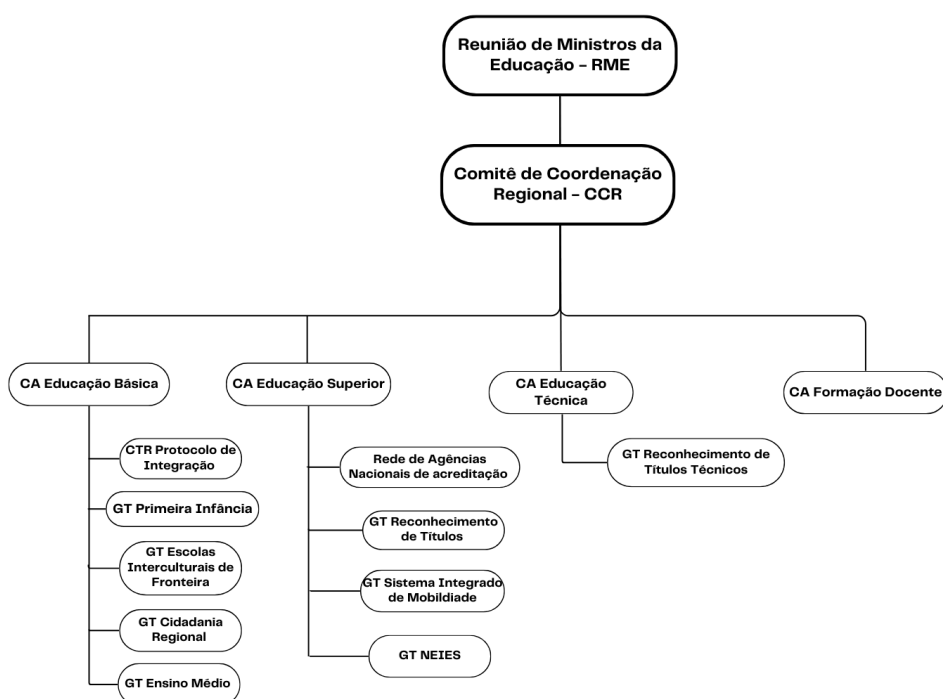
Reunião de Ministros da Educação - RME

Comitê de Coordenação Regional - CCR

CA Educação Básica

CTR Protocolo de Integração

GT Primeira Infância

GT Escolas Interculturais de Fronteira

GT Cidadania Regional

GT Ensino Médio

CA Educação Superior

Rede de Agências Nacionais de acreditação

GT Reconhecimento de Títulos

GT Sistema Integrado de Mobildiade

GT NEIES

CA Educação Técnica

GT Reconhecimento de Títulos Técnicos

CA Formação Docente